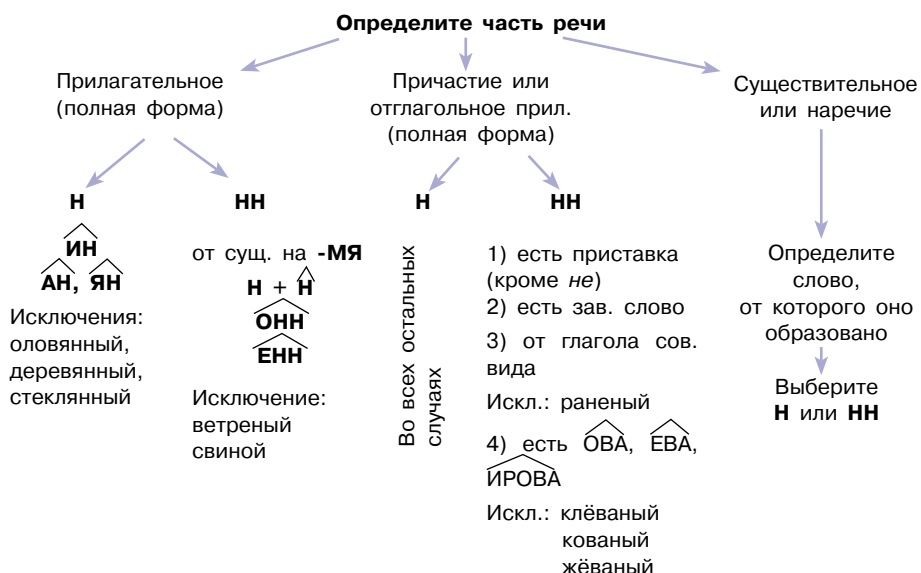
**Определите часть речи**

Прилагательное (полная форма)

Причастие или отглагольное прил. (полная форма)

Существительное или наречие

**Н**

**ИН**

**АН, ЯН**

Исключения: оловянный, деревянный, стеклянный

**НН**

от сущ. на **-МЯ**

**Н** + **Н**

**ОНН**

**ЕНН**

Исключение: ветреный свиной

**Н**

Во всех остальных случаях

**НН**

1) есть приставка (кроме *не*)

2) есть зав. слово

3) от глагола сов. вида

Искл.: раненый

4) есть ОВА, ЕВА, ИРОВА

Искл.: клёваный кованый жёваный

Определите слово, от которого оно образовано

Выберите **Н** или **НН**